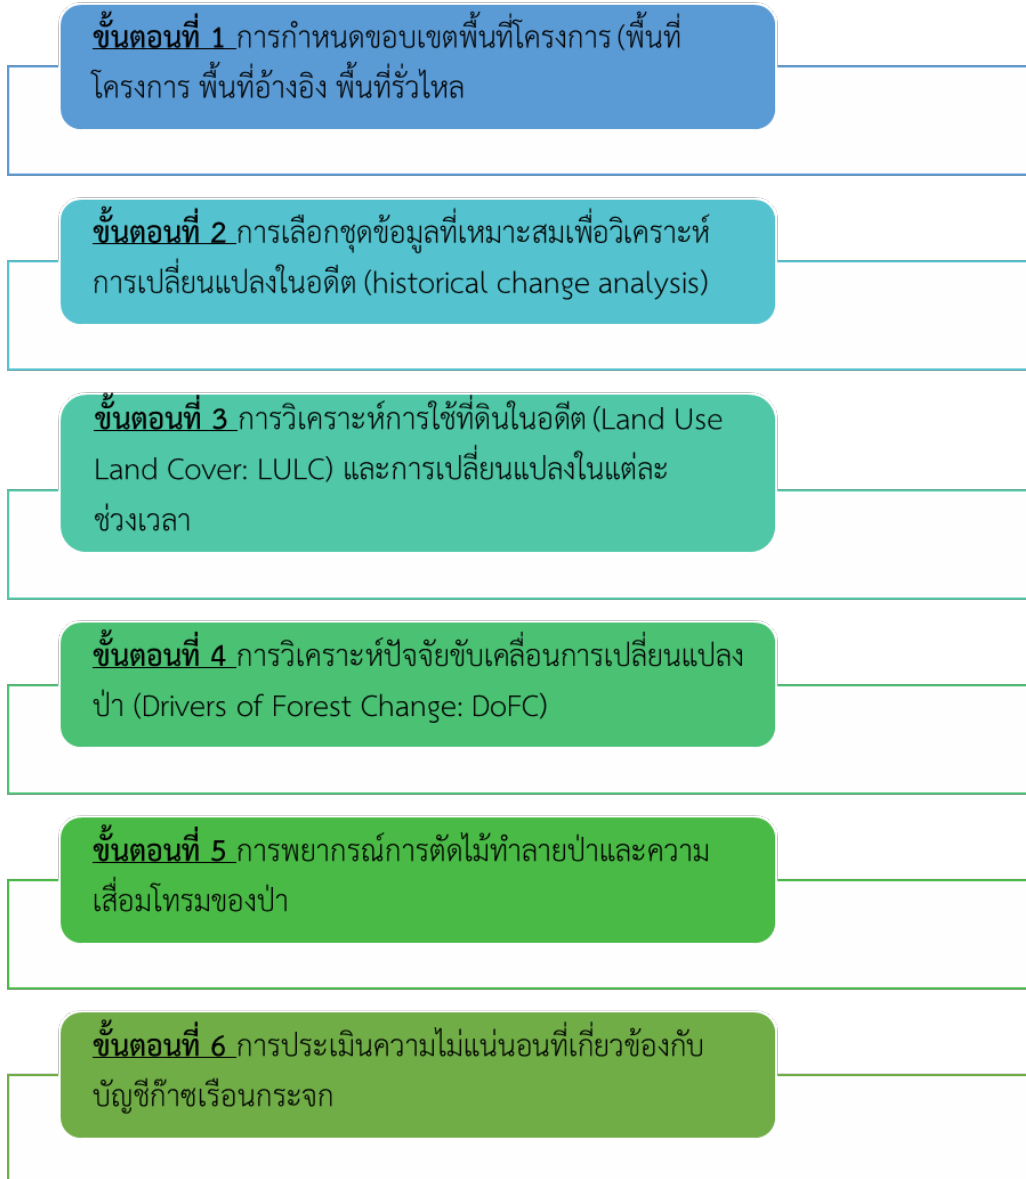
ขั้นตอนที่ 1 การกำหนดขอบเขตพื้นที่โครงการ (พื้นที่โครงการ พื้นที่อ้างอิง พื้นที่รั่วไหล

ขั้นตอนที่ 2 การเลือกชุดข้อมูลที่เหมาะสมเพื่อวิเคราะห์การเปลี่ยนแปลงในอดีต (historical change analysis)

ขั้นตอนที่ 3 การวิเคราะห์การใช้ที่ดินในอดีต (Land Use Land Cover: LULC) และการเปลี่ยนแปลงในแต่ละช่วงเวลา

ขั้นตอนที่ 4 การวิเคราะห์ปัจจัยขับเคลื่อนการเปลี่ยนแปลงป่า (Drivers of Forest Change: DoFC)

ขั้นตอนที่ 5 การพยากรณ์การตัดไม้ทำลายป่าและความเสื่อมโทรมของป่า

ขั้นตอนที่ 6 การประเมินความไม่แน่นอนที่เกี่ยวข้องกับบัญชีก๊าซเรือนกระจก